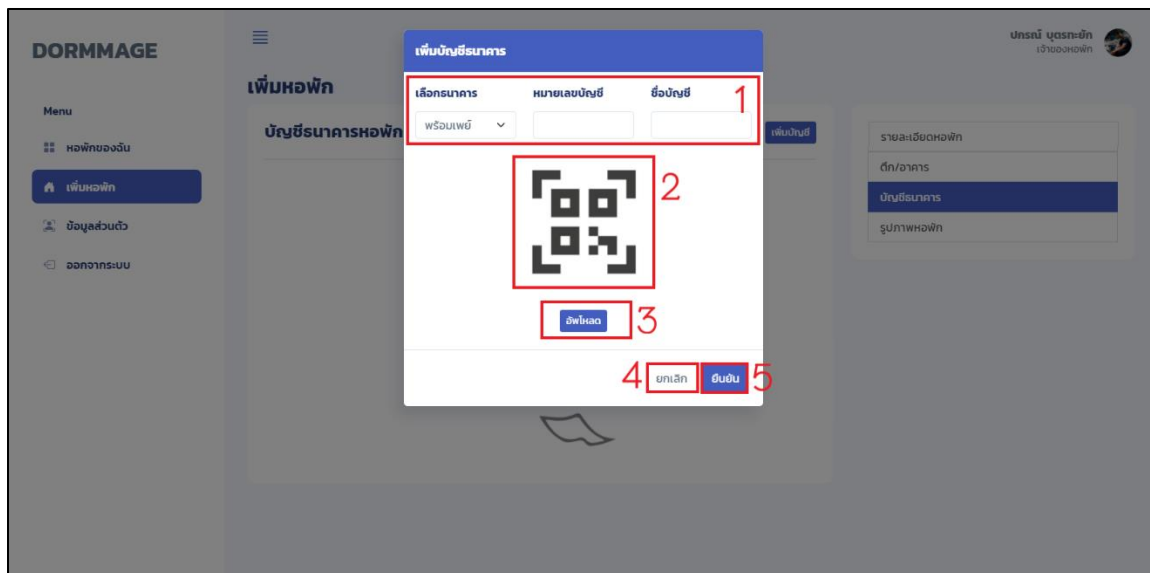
DORMMAGE

Menu

หอพักของฉัน

เพิ่มหอพัก

ข้อมูลส่วนตัว

ออกจากระบบ

เพิ่มหอพัก

บัญชีธนาคารหอพัก

เพิ่มบัญชี

ปกรณ์ บุตรระยัก
เจ้าของหอพัก

รายละเอียดหอพัก

ตึก/อาคาร

บัญชีธนาคาร

รูปภาพหอพัก

เพิ่มบัญชีธนาคาร

เลือกธนาคาร

หมายเลขบัญชี

ชื่อบัญชี

1

พร้อมเพย์

2

อัพโหลด

3

4

ยกเลิก

ยืนยัน

5